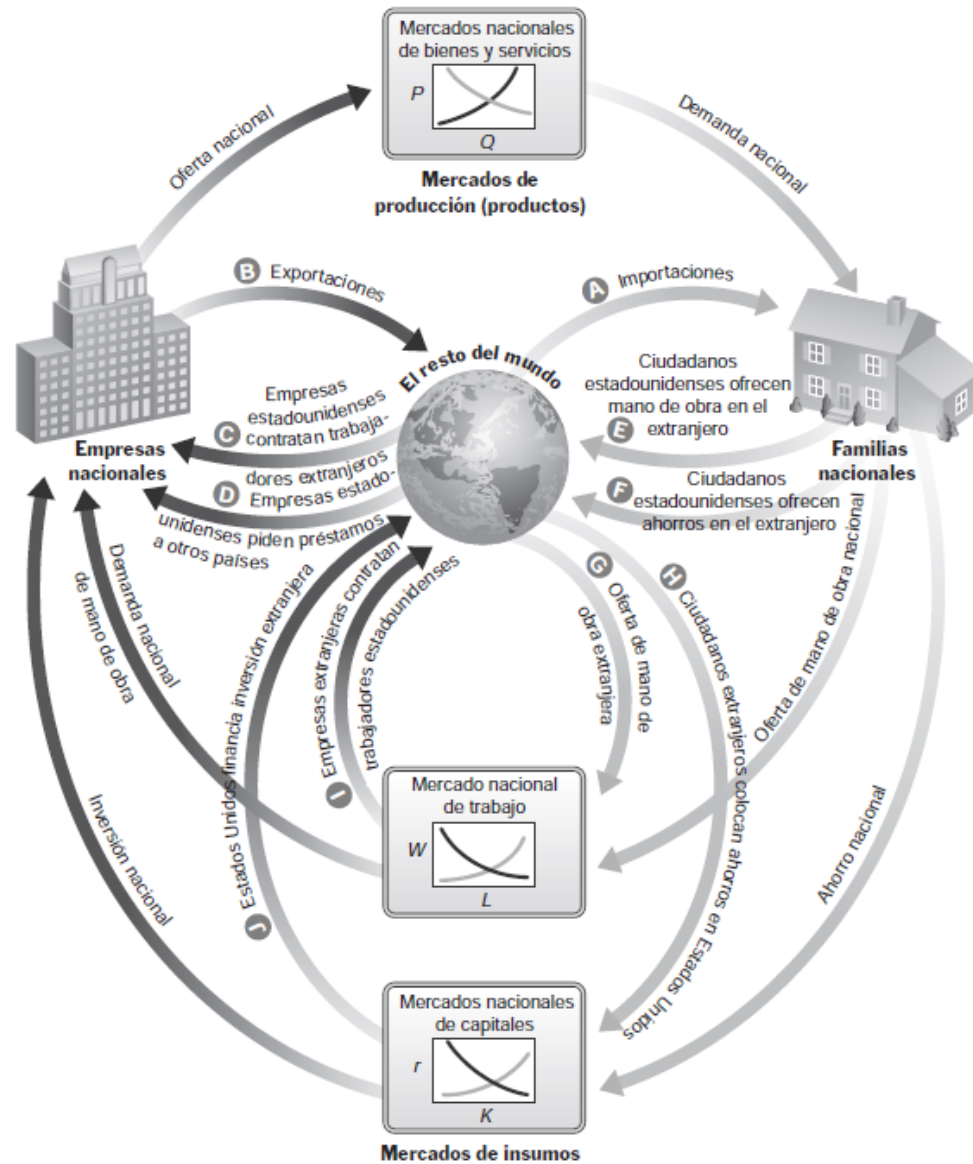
Mercados nacionales de bienes y servicios

$P$

$Q$

Mercados de producción (productos)

Oferta nacional

Demanda nacional

B Exportaciones

A Importaciones

El resto del mundo

Empresas nacionales

Familias nacionales

C Empresas estadounidenses contratan trabajadores extranjeros

D Empresas estadounidenses piden préstamos a otros países

E Ciudadanos estadounidenses ofrecen mano de obra en el extranjero

F Ciudadanos estadounidenses ofrecen ahorros en el extranjero

G Oferta de mano de obra extranjera

H Ciudadanos extranjeros colocan ahorros en Estados Unidos

I Empresas extranjeras contratan trabajadores estadounidenses

J Estados Unidos financia inversión extranjera

Demanda nacional de mano de obra

Oferta de mano de obra nacional

Inversión nacional

Ahorro nacional

Mercado nacional de trabajo

$W$

$L$

Mercados nacionales de capitales

$r$

$K$

Mercados de insumos